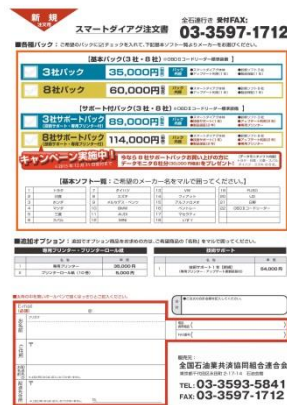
新規 注文書

スマートダイアグ注文書

全石連行き 受付FAX: 03-3597-1712

■各種パック：ご希望のパックに☑チェックを入れて、下記基本ソフト一覧よりメーカーをお選びください。

【基本パック(3社・8社)】 ※OBDIIコードリーダー標準装備

3社パック 35,000円(税別)

8社パック 60,000円(税別)

【サポート付パック(3社・8社)】 ※OBDIIコードリーダー標準装備

3社サポートパック 89,000円(税別)

8社サポートパック 114,000円(税別)

キャンペーン実施中！

今なら8社サポートパックお申し込みで データモニタ1台(54,000円)を無料でプレゼント！

【基本ソフト一覧】：ご希望のメーカー名を○で囲ってください。

| | | | | | |
|---|---|---|---|---|---|
| 1 | トヨタ | 7 | ダイハツ | 13 | SUBARU |
| 2 | 日産 | 8 | スズキ | 14 | ヴェリオン |
| 3 | ホンダ | 9 | メルセデスベンツ | 15 | アルファロメオ |
| 4 | マツダ | 10 | BMW | 16 | 日産UD |
| 5 | 三菱 | 11 | AUDI | 17 | プジョー |
| 6 | いすゞ | 12 | VW | 18 | OBDⅡコードリーダー |

■追加オプション：追加でオプション商品をお求めの方は、ご希望商品の「名称」を○で囲ってください。

専用プリンター・プリンターロール紙

| | 名称 | 価格(税別) |
|---|---|---|
| A | 専用プリンター | 36,000円 |
| B | プリンターロール紙(10巻) | 6,000円 |

診断サポート

| | 名称 | 価格(税別) |
|---|---|---|
| C | 診断サポート1年(別紙) | 54,000円 |

※事業所名・担当者名・ご連絡先を必ずご記入ください。

フリガナ

事業所名

ご住所 〒

TEL

FAX

担当者名

販売元：

全国石油業共済協同組合連合会

TEL: 03-3593-5841

FAX: 03-3597-1712